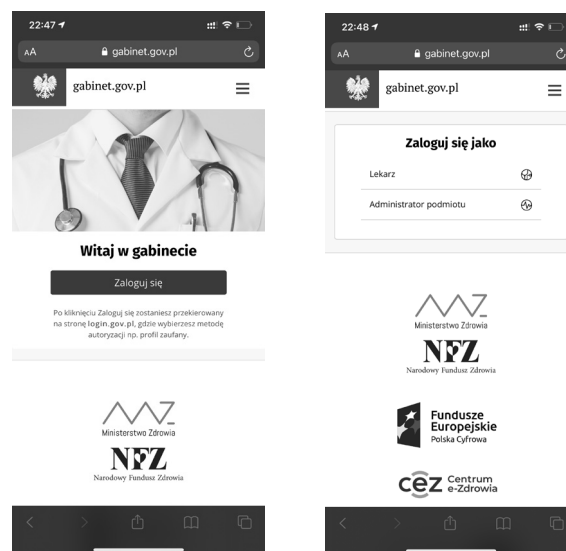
22:47

AA gabinet.gov.pl

gabinet.gov.pl

Witaj w gabinecie

Zaloguj się

Po kliknięciu Zaloguj się zostaniesz przekierowany na stronę login.gov.pl, gdzie wybierzesz metodę autoryzacji np. profil zaufany.

Ministerstwo Zdrowia

NFZ
Narodowy Fundusz Zdrowia

22:48

AA gabinet.gov.pl

gabinet.gov.pl

Zaloguj się jako

Lekarz

Administrator podmiotu

Ministerstwo Zdrowia

NFZ
Narodowy Fundusz Zdrowia

Fundusze Europejskie
Polska Cyfrowa

CeZ Centrum e-Zdrowia